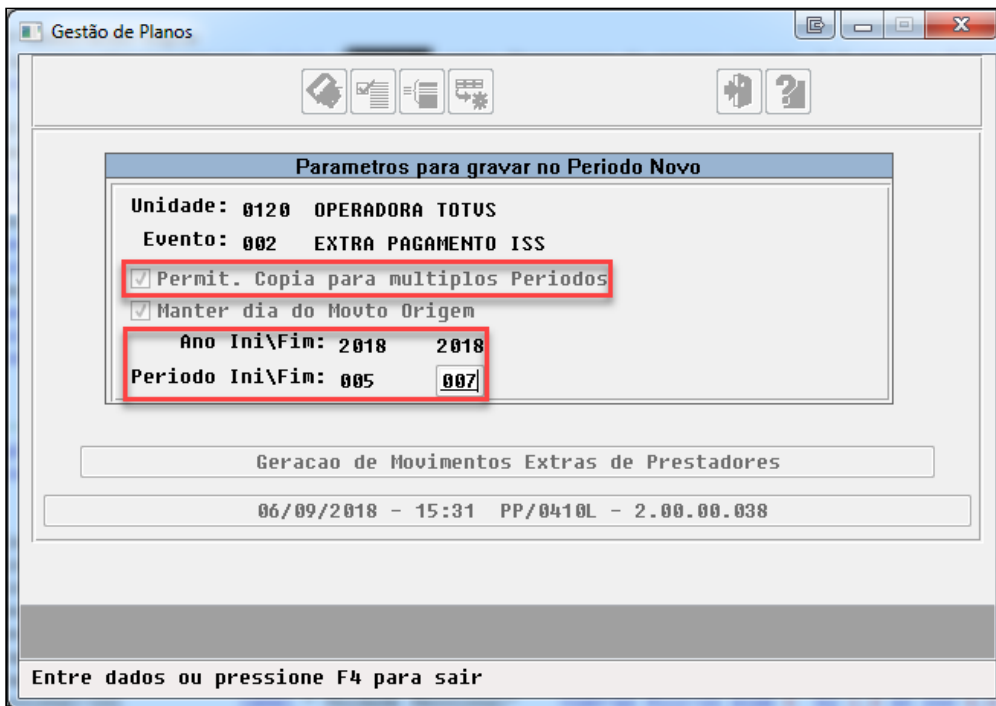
Gestão de Planos

Parametros para gravar no Periodo Novo

Unidade: 0120 OPERADORA TOTVS
Evento: 002 EXTRA PAGAMENTO ISS
Permit. Copia para multiplos Periodos
Manter dia do Movto Origem
Ano Ini\Fim: 2018 2018
Periodo Ini\Fim: 005 007

Geracao de Movimentos Extras de Prestadores

06/09/2018 - 15:31 PP/0410L - 2.00.00.038

Entre dados ou pressione F4 para sair